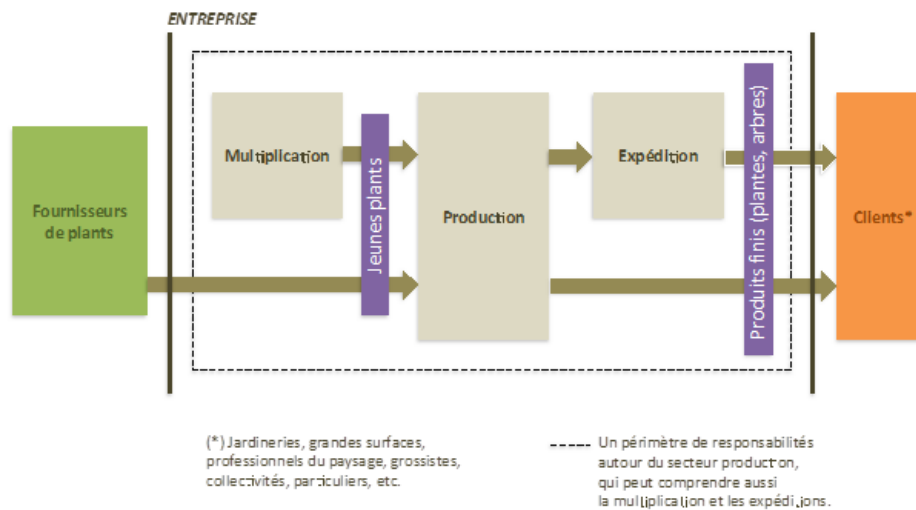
ENTREPRISE

Fournisseurs de plants

Multiplication

Jeunes plants

Production

Expédition

Produits finis (plantes, arbres)

Clients*

(*) Jardineries, grandes surfaces, professionnels du paysage, grossistes, collectivités, particuliers, etc.

Un périmètre de responsabilités autour du secteur production, qui peut comprendre aussi la multiplication et les expéditions.